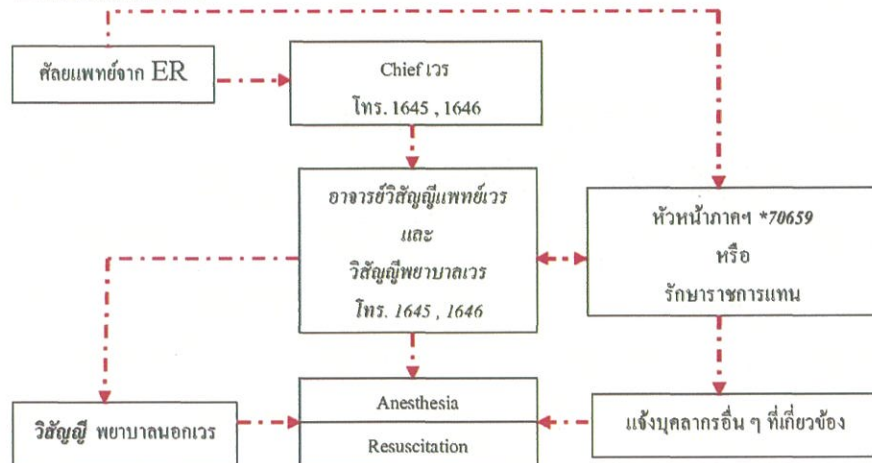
ศัลยแพทย์จาก ER

Chief เวร
โทร. 1645 , 1646

อาจารย์วิสัญญีแพทย์เวร
และ
วิสัญญีพยาบาลเวร
โทร. 1645 , 1646

หัวหน้าภาคฯ *70659
หรือ
รักษาราชการแทน

วิสัญญี พยาบาลนอกเวร

Anesthesia

Resuscitation

แจ้งบุคลากรอื่น ๆ ที่เกี่ยวข้อง